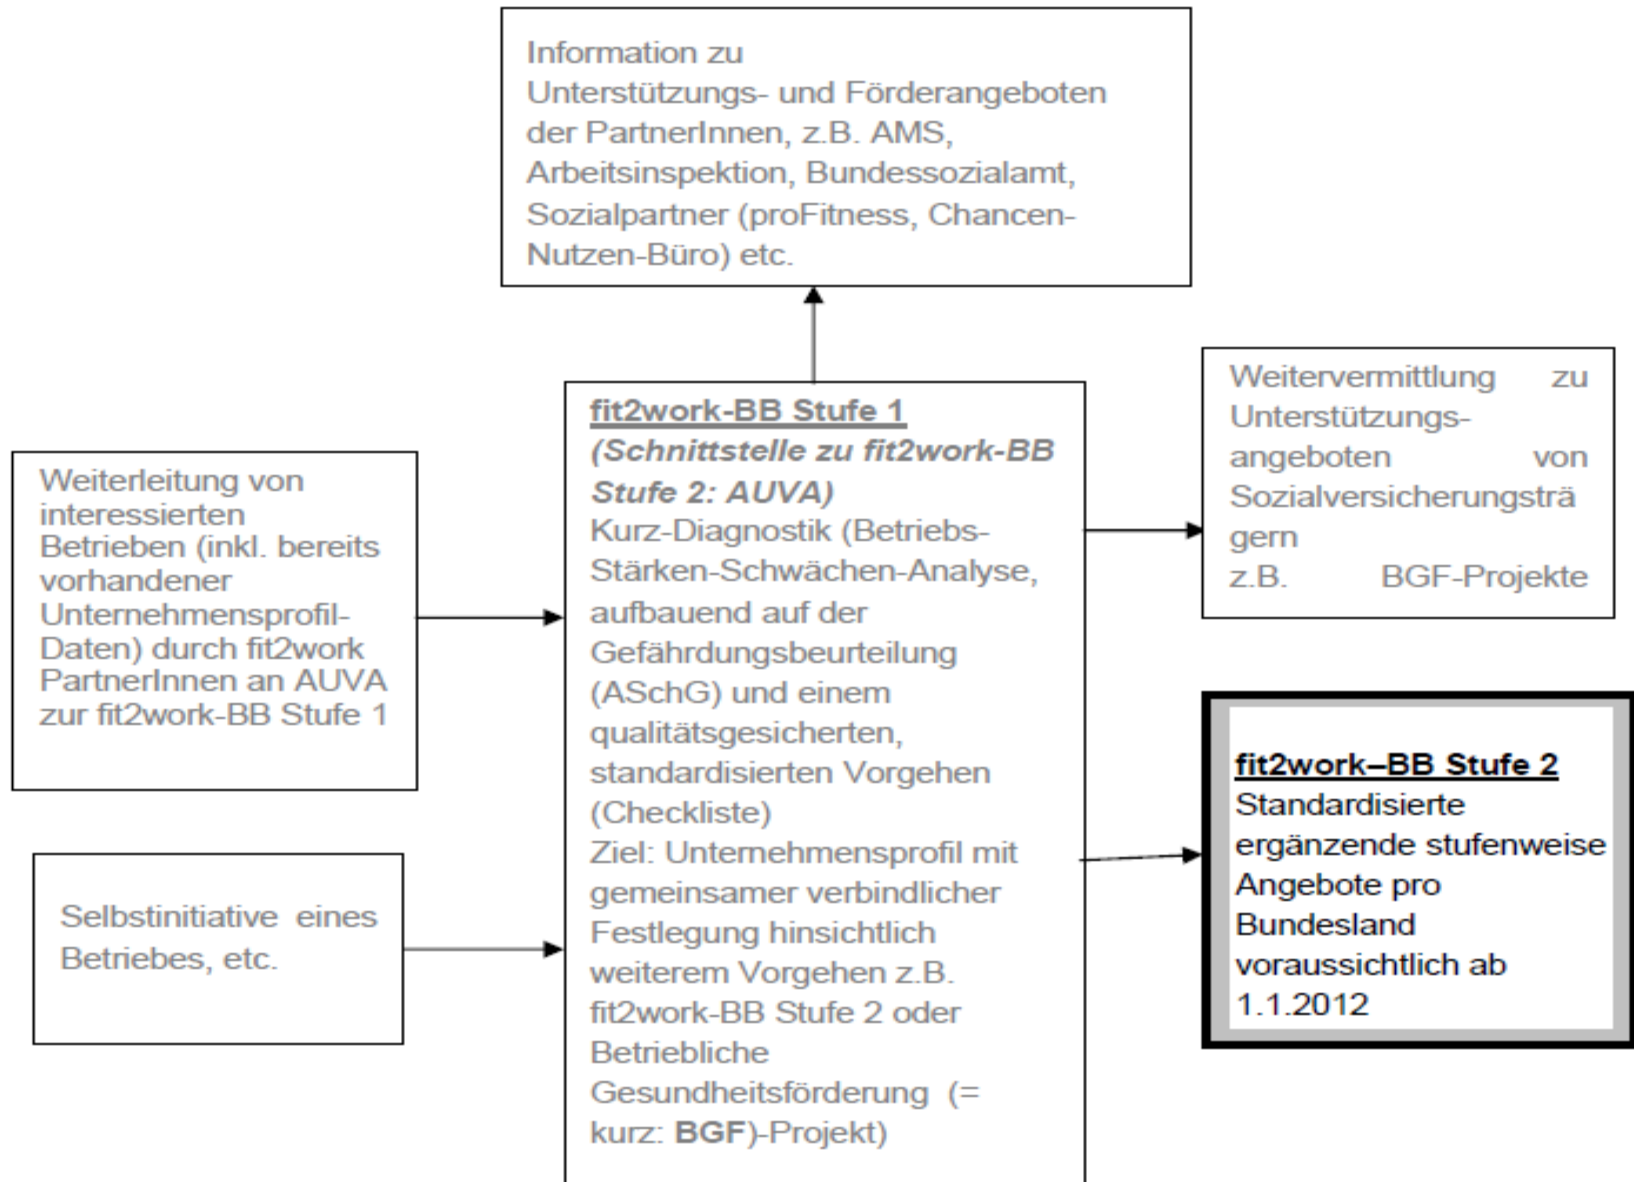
Information zu Unterstützungs- und Förderangeboten der PartnerInnen, z.B. AMS, Arbeitsinspektion, Bundessozialamt, Sozialpartner (proFitness, Chancen-Nutzen-Büro) etc.

Weiterleitung von interessierten Betrieben (inkl. bereits vorhandener Unternehmensprofil-Daten) durch fit2work PartnerInnen an AUVA zur fit2work-BB Stufe 1

Selbstinitiative eines Betriebes, etc.

fit2work-BB Stufe 1
(Schnittstelle zu fit2work-BB Stufe 2: AUVA)
Kurz-Diagnostik (Betriebs-Stärken-Schwächen-Analyse, aufbauend auf der Gefährdungsbeurteilung (ASchG) und einem qualitätsgesicherten, standardisierten Vorgehen (Checkliste)
Ziel: Unternehmensprofil mit gemeinsamer verbindlicher Festlegung hinsichtlich weiterem Vorgehen z.B. fit2work-BB Stufe 2 oder Betriebliche Gesundheitsförderung (= kurz: BGF)-Projekt)

Weitervermittlung zu Unterstützungsangeboten von Sozialversicherungsträgern
z.B. BGF-Projekte

fit2work–BB Stufe 2
Standardisierte ergänzende stufenweise Angebote pro Bundesland voraussichtlich ab 1.1.2012